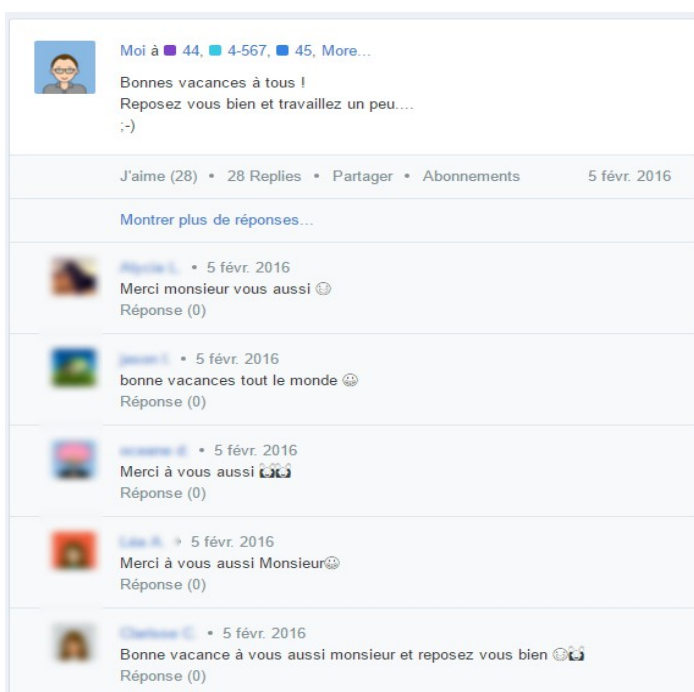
Moi à 44, 4-567, 45, More...

Bonnes vacances à tous !
Reposez vous bien et travaillez un peu....
;-)

J'aime (28) • 28 Replies • Partager • Abonnements 5 févr. 2016

Montrer plus de réponses...

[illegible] • 5 févr. 2016
Merci monsieur vous aussi
Réponse (0)

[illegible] • 5 févr. 2016
bonne vacances tout le monde
Réponse (0)

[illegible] • 5 févr. 2016
Merci à vous aussi
Réponse (0)

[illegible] • 5 févr. 2016
Merci à vous aussi Monsieur
Réponse (0)

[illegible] • 5 févr. 2016
Bonne vacance à vous aussi monsieur et reposez vous bien
Réponse (0)